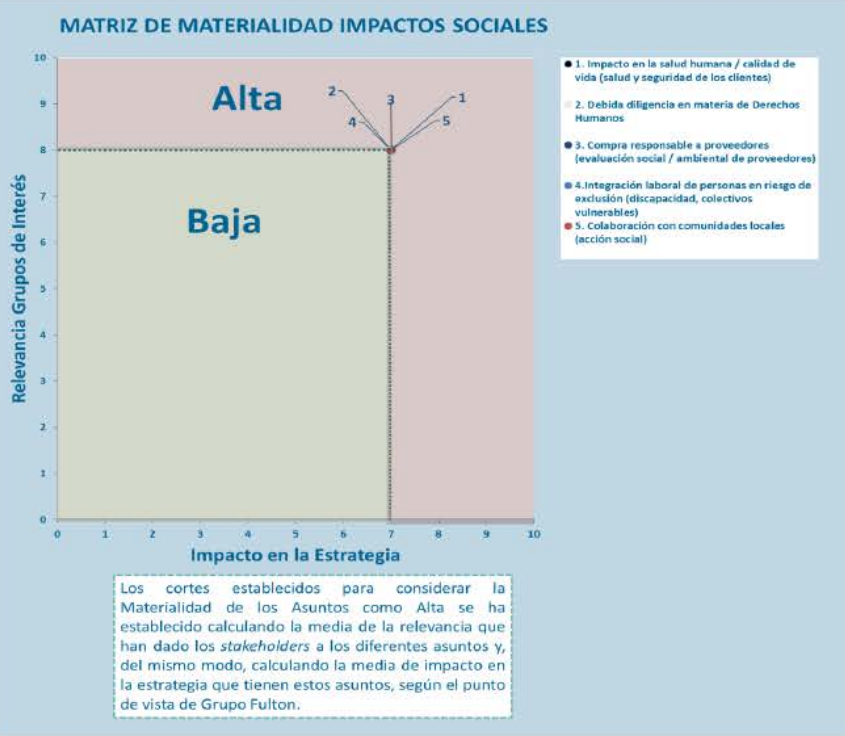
MATRIZ DE MATERIALIDAD IMPACTOS SOCIALES

Alta

Baja

2
3
1
4
5

10
9
8
7
6
5
4
3
2
1
0

Relevancia Grupos de Interés

0 1 2 3 4 5 6 7 8 9 10

Impacto en la Estrategia

1. Impacto en la salud humana / calidad de vida (salud y seguridad de los clientes)

2. Debida diligencia en materia de Derechos Humanos

3. Compra responsable a proveedores (evaluación social / ambiental de proveedores)

4.Integración laboral de personas en riesgo de exclusión (discapacidad, colectivos vulnerables)

5. Colaboración con comunidades locales (acción social)

Los cortes establecidos para considerar la Materialidad de los Asuntos como Alta se ha establecido calculando la media de la relevancia que han dado los *stakeholders* a los diferentes asuntos y, del mismo modo, calculando la media de impacto en la estrategia que tienen estos asuntos, según el punto de vista de Grupo Fulton.